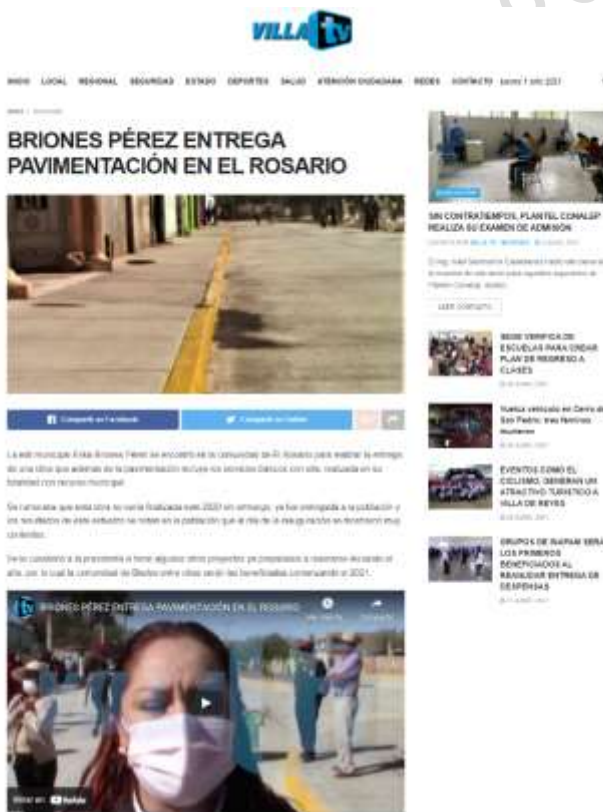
VILLA tv

INICIO LOCAL REGIONAL SEGURIDAD ESTADO DEPORTES SALUD ATENCIÓN CIUDADANA REDES CONTACTO

BRIONES PÉREZ ENTREGA PAVIMENTACIÓN EN EL ROSARIO

Compartir en Facebook

Compartir en Twitter

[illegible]

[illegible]

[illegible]

BRIONES PÉREZ ENTREGA PAVIMENTACIÓN EN EL ROSARIO

Watch on YouTube

SIN CONTRATIEMPOS, PLANTEL CONALEP REALIZA SU EXAMEN DE ADMISIÓN

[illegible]

LEER COMPLETO

SEGE VERIFICA DE ESCUELAS PARA CREAR PLAN DE REGRESO A CLASES

Vuelca vehículo en Cerro de San Pedro; tres heridos

EVENTOS COMO EL CICLISMO, GENERAN UN ATRACTIVO TURÍSTICO A VILLA DE REYES

GRUPOS DE INAPAM SERÁN LOS PRIMEROS BENEFICIADOS AL REANUDAR ENTREGA DE DESPENSAS